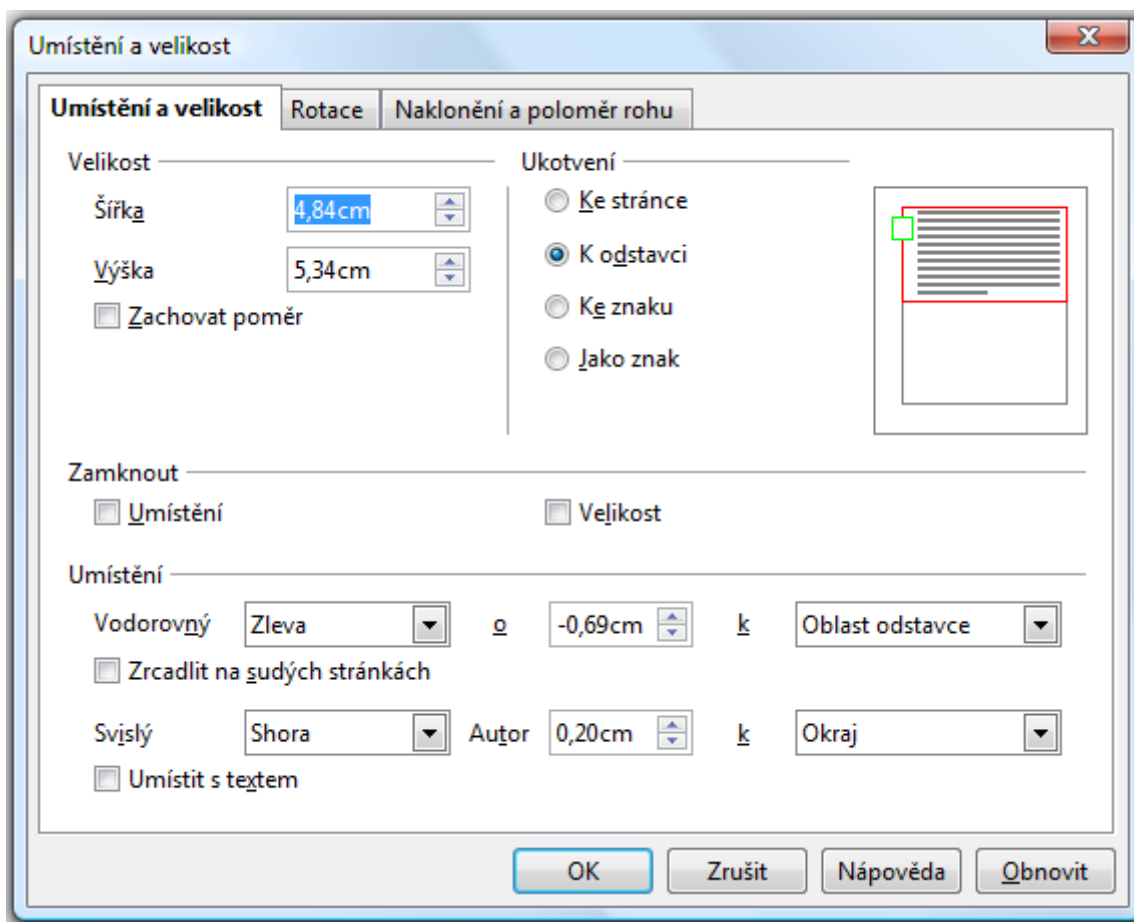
Umístění a velikost

Umístění a velikost | Rotace | Naklonění a poloměr rohu

Velikost

Šířka 4,84cm

Výška 5,34cm

Zachovat poměr

Ukotvení

Ke stránce

K odstavci

Ke znaku

Jako znak

Zamknout

Umístění

Velikost

Umístění

Vodorovný Zleva o -0,69cm k Oblast odstavce

Zrcadlit na sudých stránkách

Svislý Shora Autor 0,20cm k Okraj

Umístit s textem

OK Zrušit Nápověda Obnovit